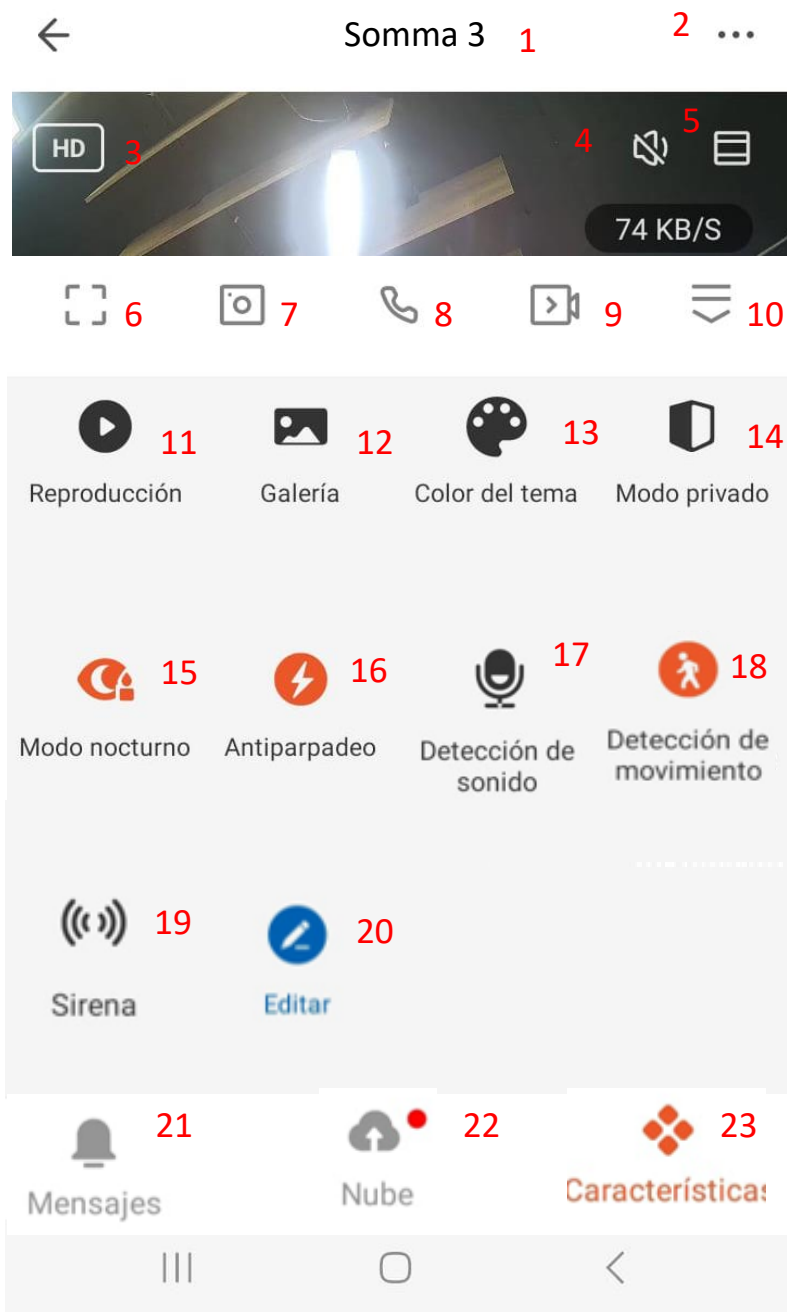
Somma 3 1
2 ...
HD 3
4 5
74 KB/S
6 7 8 9 10

11 Reproducción
12 Galería
13 Color del tema
14 Modo privado

15 Modo nocturno
16 Antiparpadeo
17 Detección de sonido
18 Detección de movimiento

19 Sirena
20 Editar

21 Mensajes
22 Nube
23 Característica: